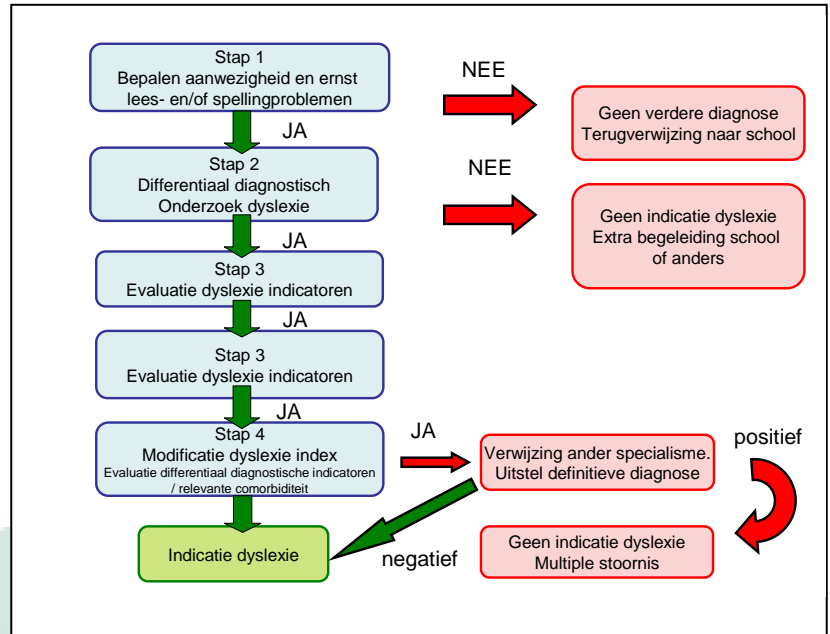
Stap 1
Bepalen aanwezigheid en ernst lees- en/of spellingproblemen

NEE

Geen verdere diagnose
Terugverwijzing naar school

JA

Stap 2
Differentiaal diagnostisch Onderzoek dyslexie

NEE

Geen indicatie dyslexie
Extra begeleiding school of anders

JA

Stap 3
Evaluatie dyslexie indicatoren

JA

Stap 3
Evaluatie dyslexie indicatoren

JA

Stap 4
Modificatie dyslexie index
Evaluatie differentiaal diagnostische indicatoren / relevante comorbiditeit

JA

Verwijzing ander specialisme.
Uitstel definitieve diagnose

positief

Geen indicatie dyslexie
Multiple stoornis

negatief

Indicatie dyslexie